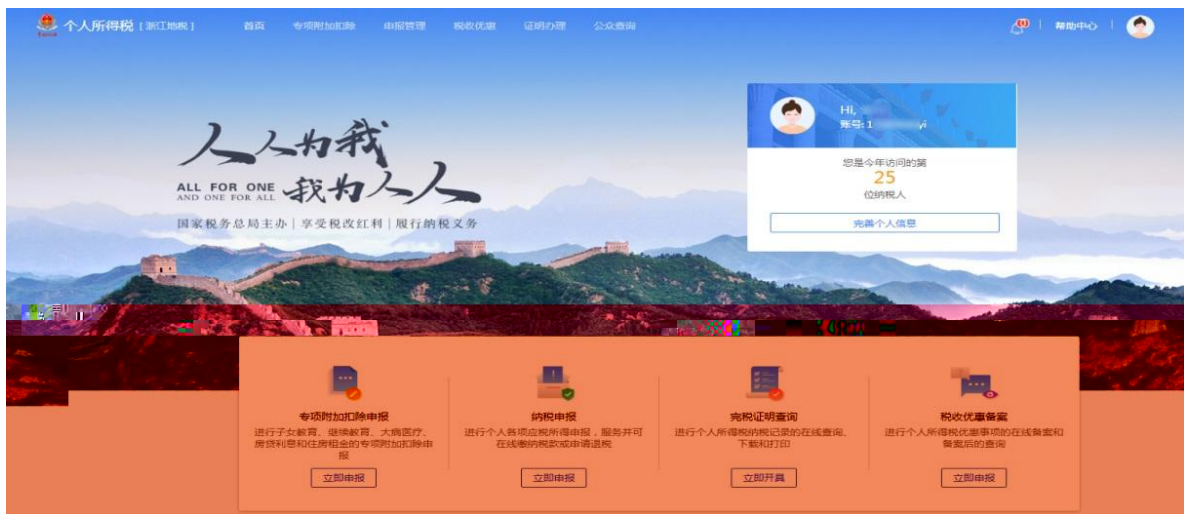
个人所得税 [浙江地税] 首页 专项附加扣除 申报管理 税收优惠 证明办理 公众查询

帮助中心

人人为我 我为人人
ALL FOR ONE AND ONE FOR ALL
国家税务总局主办 | 享受税改红利 | 履行纳税义务

Hi, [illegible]
账号: 1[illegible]
您是今年访问的第
25
位纳税人
完善个人信息

专项附加扣除申报
进行子女教育、继续教育、大病医疗、房贷利息和住房租金的专项附加扣除申报
立即申报

纳税申报
进行个人各项应税所得申报，服务并可在线缴纳税款或申请退税
立即申报

完税证明查询
进行个人所得税纳税记录的在线查询、下载和打印
立即开具

税收优惠备案
进行个人所得税优惠事项的在线备案和备案后的查询
立即申报